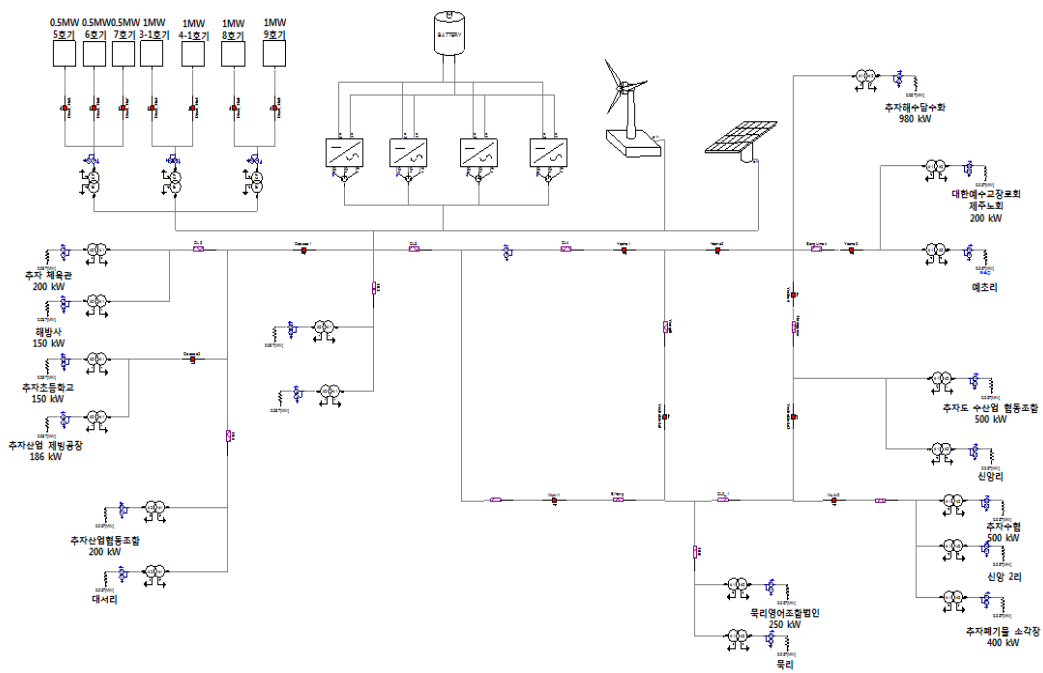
0.5MW 5호기
0.5MW 6호기
0.5MW 7호기
1MW 3-1호기
1MW 4-1호기
1MW 8호기
1MW 9호기

BATTERY

추자해수담수화 980 kW

대한예수교장로회 제주노회 200 kW

예초리

추자 체육관 200 kW

해방사 150 kW

추자초등학교 150 kW

추자산업 제빙공장 186 kW

추자도 수산업 협동조합 500 kW

신양리

추자산업협동조합 200 kW

대서리

추자수협 500 kW

신양 2리

묵리영어조합법인 250 kW

묵리

추자폐기물 소각장 400 kW